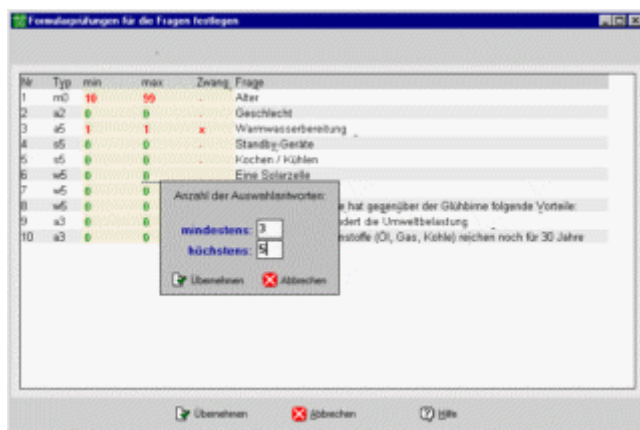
Formularprüfungen für die Fragen festlegen

| Nr | Typ | min | max | Zwang | Frage |
|---|---|---|---|---|---|
| 1 | m0 | 10 | 99 | - | Alter |
| 2 | a2 | 0 | 0 | - | Geschlecht |
| 3 | a5 | 1 | 1 | x | Warmwasserbereitung |
| 4 | s5 | 0 | 0 | - | Standby-Geräte |
| 5 | s5 | 0 | 0 | - | Kochen / Kühlen |
| 6 | w5 | 0 | 0 | - | Eine Solarzelle |
| 7 | w5 | 0 | | | |
| 8 | w6 | 0 | | | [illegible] hat gegenüber der Glühbirne folgende Vorteile: |
| 9 | a3 | 0 | | | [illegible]dert die Umweltbelastung |
| 10 | a3 | 0 | | | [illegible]stoffe (Öl, Gas, Kohle) reichen noch für 30 Jahre |

Anzahl der Auswahlantworten:
mindestens: 3
höchstens: 5
Übernehmen
Abbrechen

Übernehmen
Abbrechen
Hilfe